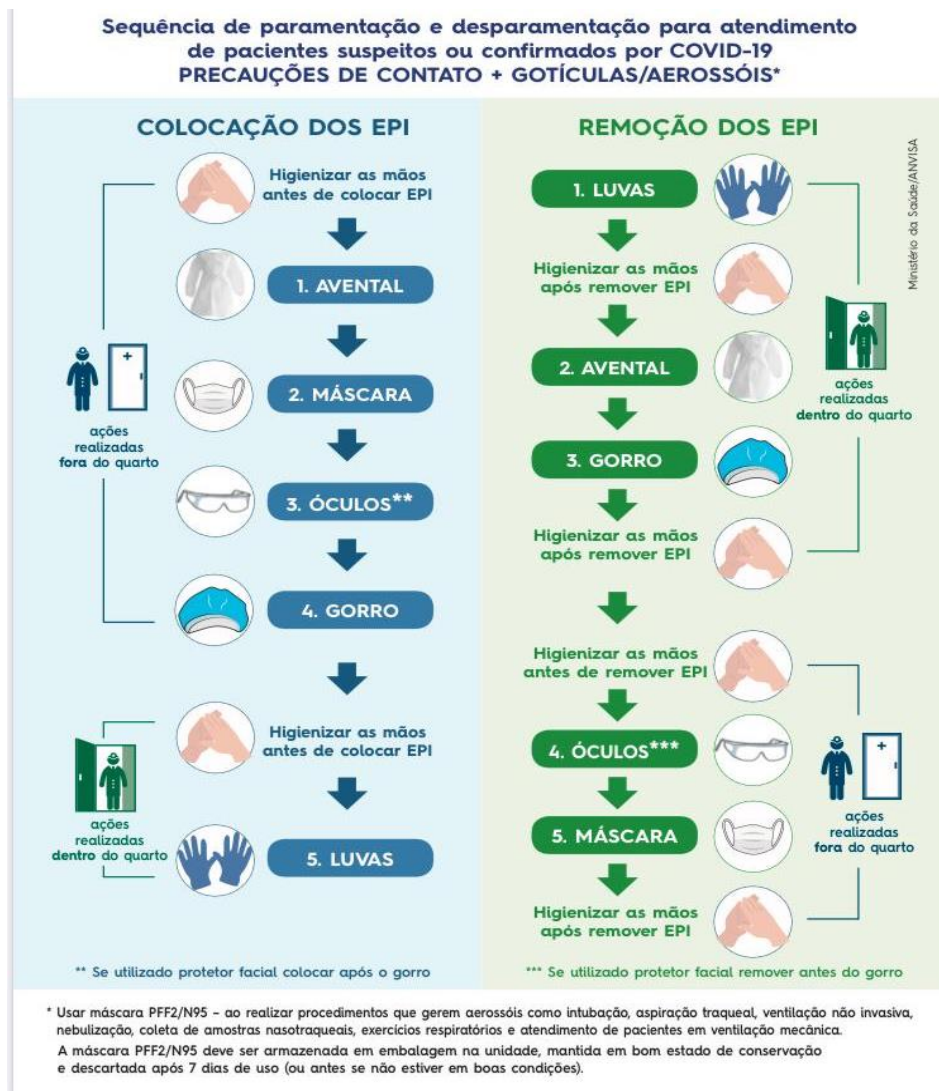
Sequência de paramentação e desparamentação para atendimento de pacientes suspeitos ou confirmados por COVID-19
PRECAUÇÕES DE CONTATO + GOTÍCULAS/AEROSSÓIS*

COLOCAÇÃO DOS EPI

Higienizar as mãos antes de colocar EPI

1. AVENTAL

2. MÁSCARA

3. ÓCULOS**

4. GORRO

ações realizadas fora do quarto

Higienizar as mãos antes de colocar EPI

5. LUVAS

ações realizadas dentro do quarto

** Se utilizado protetor facial colocar após o gorro

REMOÇÃO DOS EPI

Ministério da Saúde/ANVISA

1. LUVAS

Higienizar as mãos após remover EPI

2. AVENTAL

3. GORRO

Higienizar as mãos após remover EPI

ações realizadas dentro do quarto

Higienizar as mãos antes de remover EPI

4. ÓCULOS***

5. MÁSCARA

Higienizar as mãos após remover EPI

ações realizadas fora do quarto

*** Se utilizado protetor facial remover antes do gorro

* Usar máscara PFF2/N95 – ao realizar procedimentos que gerem aerossóis como intubação, aspiração traqueal, ventilação não invasiva, nebulização, coleta de amostras nasotraqueais, exercícios respiratórios e atendimento de pacientes em ventilação mecânica.
A máscara PFF2/N95 deve ser armazenada em embalagem na unidade, mantida em bom estado de conservação e descartada após 7 dias de uso (ou antes se não estiver em boas condições).